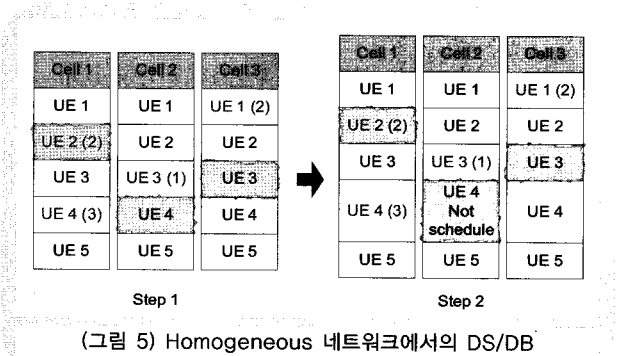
| Cell 1 | Cell 2 | Cell 3 |
|---|---|---|
| UE 1 | UE 1 | UE 1 (2) |
| UE 2 (2) | UE 2 | UE 2 |
| UE 3 | UE 3 (1) | UE 3 |
| UE 4 (3) | UE 4 | UE 4 |
| UE 5 | UE 5 | UE 5 |

Step 1

| Cell 1 | Cell 2 | Cell 3 |
|---|---|---|
| UE 1 | UE 1 | UE 1 (2) |
| UE 2 (2) | UE 2 | UE 2 |
| UE 3 | UE 3 (1) | UE 3 |
| UE 4 (3) | UE 4 Not schedule | UE 4 |
| UE 5 | UE 5 | UE 5 |

Step 2

(그림 5) Homogeneous 네트워크에서의 DS/DB